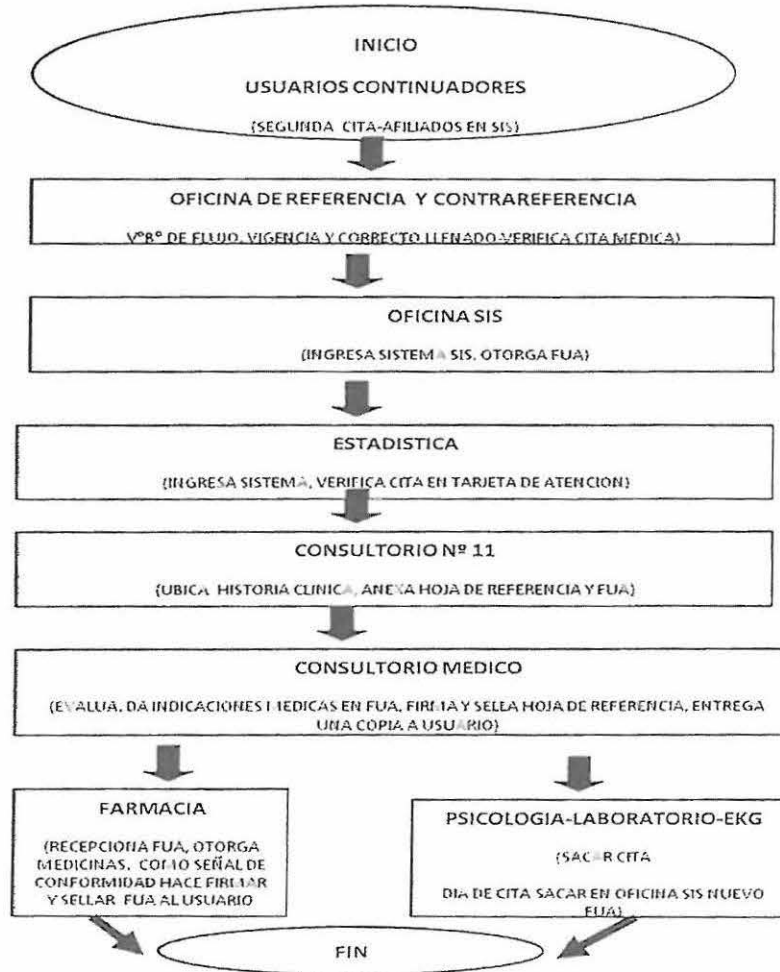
INICIO

USUARIOS CONTINUADORES

(SEGUNDA CITA-AFILIADOS EN SIS)

OFICINA DE REFERENCIA Y CONTRAREFERENCIA

V°B° DE FLUJO, VIGENCIA Y CORRECTO LLENADO-VERIFICA CITA MEDICA)

OFICINA SIS

(INGRESA SISTEMA SIS, OTORGA FUA)

ESTADISTICA

(INGRESA SISTEMA, VERIFICA CITA EN TARJETA DE ATENCION)

CONSULTORIO Nº 11

(UBICA HISTORIA CLINICA, ANEXA HOJA DE REFERENCIA Y FUA)

CONSULTORIO MEDICO

(EVALUA, DA INDICACIONES MEDICAS EN FUA, FIRMA Y SELLA HOJA DE REFERENCIA, ENTREGA UNA COPIA A USUARIO)

FARMACIA

(RECEPCIONA FUA, OTORGA MEDICINAS, COMO SEÑAL DE CONFORMIDAD HACE FIRMAR Y SELLAR FUA AL USUARIO

PSICOLOGIA-LABORATORIO-EKG

(SACAR CITA

DIA DE CITA SACAR EN OFICINA SIS NUEVO FUA)

FIN